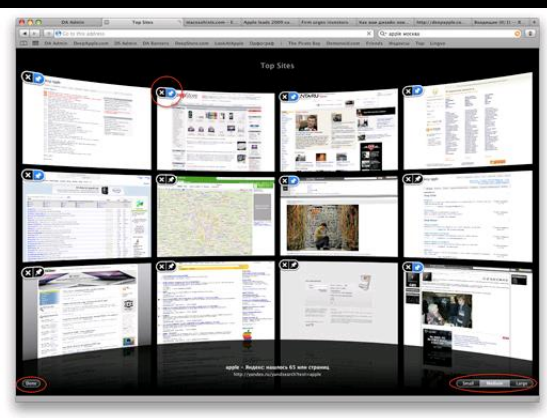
DA Admin | Top Sites | macrumors.com | Apple leads 2009 co... | First organ transistors | Как мне дизайн инк... | http://deepapple.co... | Вопрошая: Ю... 
Go to this address
apple москва
DA Admin | DeepApple.com | DA Admin | DA Banners | DeepStore.com | LizardApple | Офисорай | The Pirate Bay | Фотошоп.com | Friends | Маркетинг | Top | Linguo
Top Sites
apple – Яндекс: нашлось 65 млн страниц
http://yandex.ru/yandsearch?text=apple
Done
Small | Medium | Large